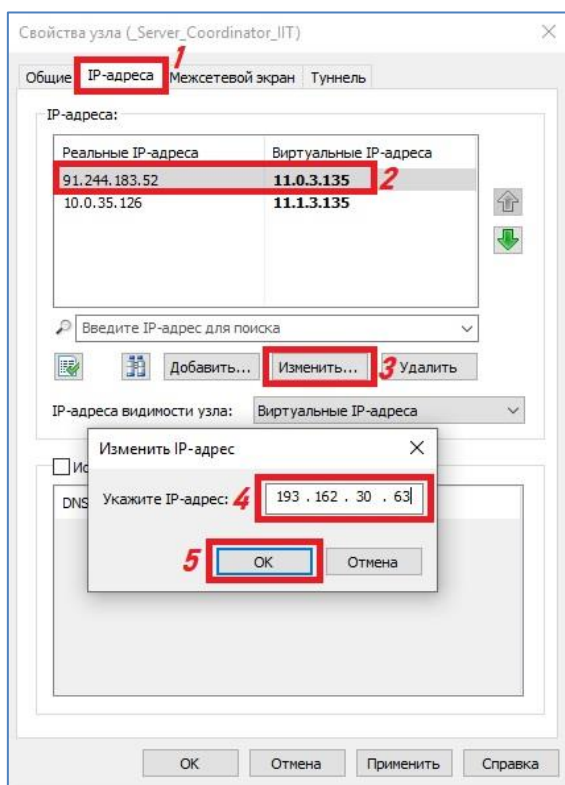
Свойства узла (_Server_Coordinator_IIT)

1

Общие IP-адреса Межсетевой экран Туннель

IP-адреса:

| Реальные IP-адреса | Виртуальные IP-адреса |
|---|---|
| 91.244.183.52 | 11.0.3.135 |
| 10.0.35.126 | 11.1.3.135 |

2

Введите IP-адрес для поиска

Добавить... Изменить... 3 Удалить

IP-адреса видимости узла: Виртуальные IP-адреса

Ис

DNS

Изменить IP-адрес

Укажите IP-адрес: 4 193 . 162 . 30 . 63

5 OK Отмена

OK Отмена Применить Справка